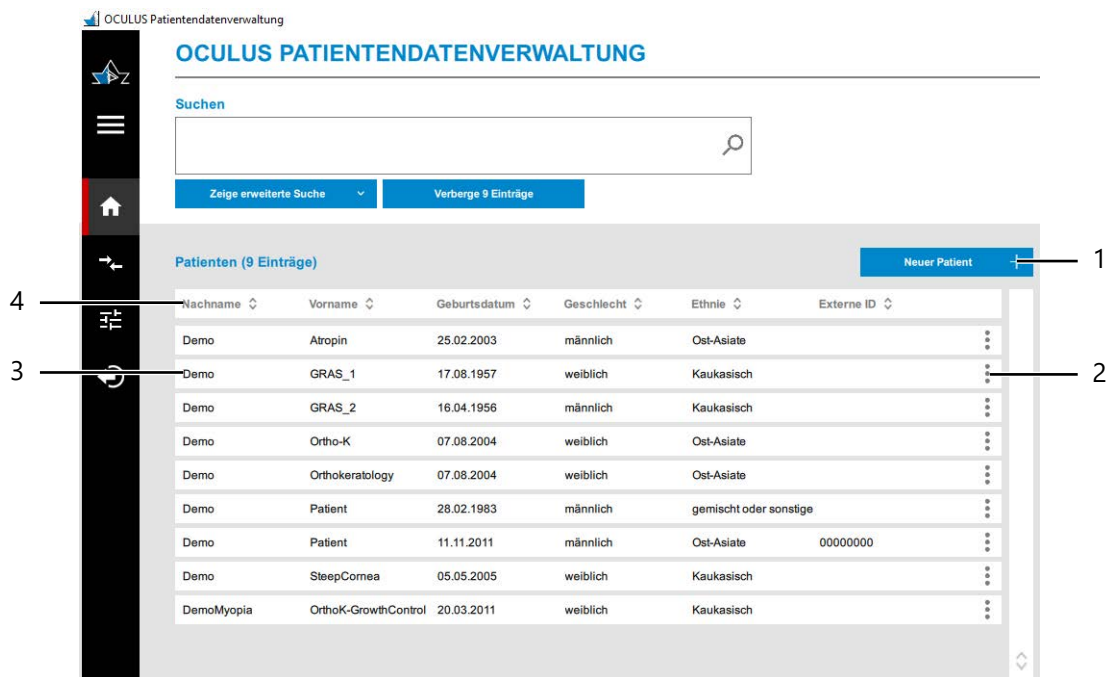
OCULUS Patientendatenverwaltung

OCULUS PATIENTENDATENVERWALTUNG

Suchen

Zeige erweiterte Suche

Verberge 9 Einträge

Patienten (9 Einträge)

Neuer Patient

1

4

2

3

| Nachname | Vorname | Geburtsdatum | Geschlecht | Ethnie | Externe ID |
|---|---|---|---|---|---|
| Demo | Atropin | 25.02.2003 | männlich | Ost-Asiate | |
| Demo | GRAS_1 | 17.08.1957 | weiblich | Kaukasisch | |
| Demo | GRAS_2 | 16.04.1956 | männlich | Kaukasisch | |
| Demo | Ortho-K | 07.08.2004 | weiblich | Ost-Asiate | |
| Demo | Orthokeratology | 07.08.2004 | weiblich | Ost-Asiate | |
| Demo | Patient | 28.02.1983 | männlich | gemischt oder sonstige | |
| Demo | Patient | 11.11.2011 | männlich | Ost-Asiate | 00000000 |
| Demo | SteepCornea | 05.05.2005 | weiblich | Kaukasisch | |
| DemoMyopia | OrthoK-GrowthControl | 20.03.2011 | weiblich | Kaukasisch | |